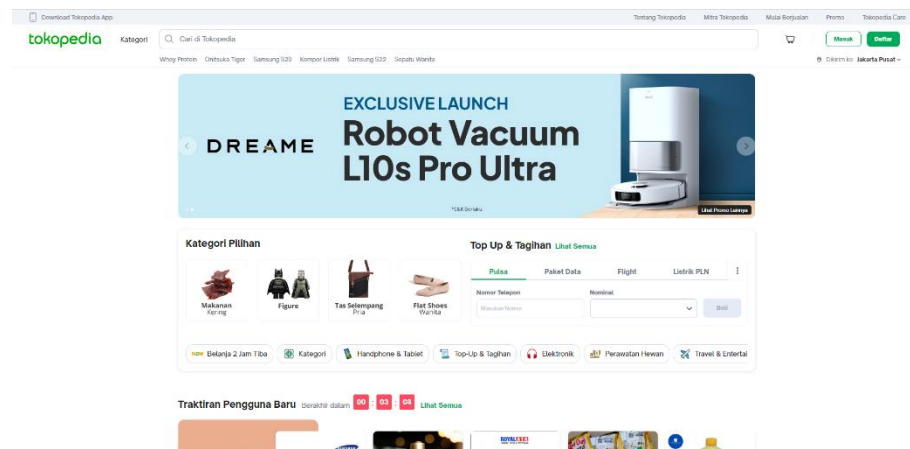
Download Tokopedia App

Tentang Tokopedia   Mitra Tokopedia   Mulai Berjualan   Promo   Tokopedia Care

tokopedia   Kategori   Cari di Tokopedia   Masuk   Daftar

Whey Protein   Onitsuka Tiger   Samsung S20   Kompor Listrik   Samsung S22   Sepatu Wanita

Dikirim ke Jakarta Pusat

DREAME

EXCLUSIVE LAUNCH
Robot Vacuum
L10s Pro Ultra

*S&K Berlaku

Lihat Promo Lainnya

Kategori Pilihan

Makanan Kering
Figure
Tas Selempang Pria
Flat Shoes Wanita

Top Up & Tagihan Lihat Semua

| Pulsa | Paket Data | Flight | Listrik PLN |
|---|---|---|---|

Nomor Telepon
Masukan Nomor
Nominal
Beli

NOW Belanja 2 Jam Tiba   Kategori   Handphone & Tablet   Top-Up & Tagihan   Elektronik   Perawatan Hewan   Travel & Entertai

Traktiran Pengguna Baru   Berakhir dalam 00 : 03 : 08   Lihat Semua